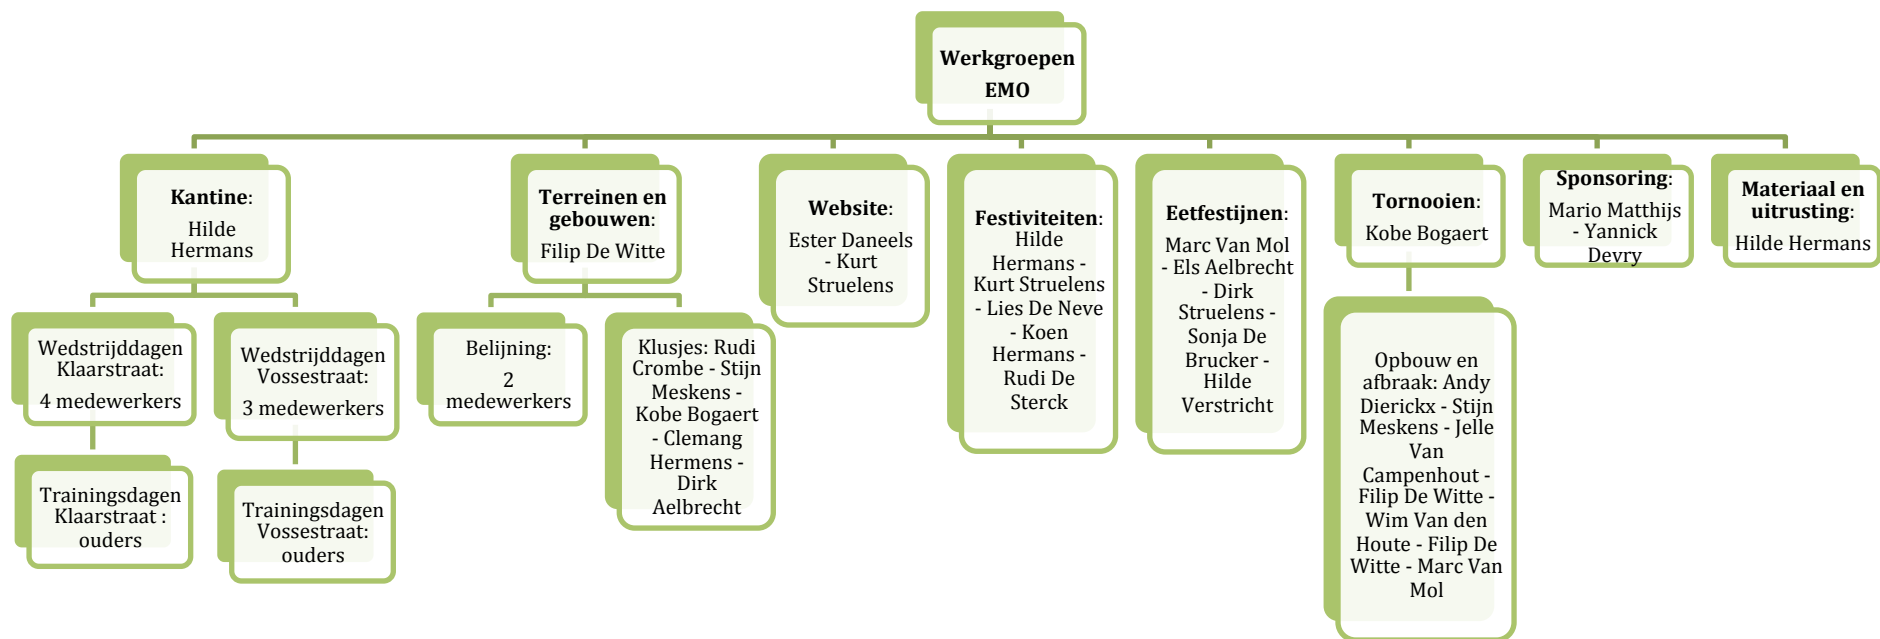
Werkgroepen EMO

Kantine: Hilde Hermans

Wedstrijddagen Klaarstraat: 4 medewerkers

Trainingsdagen Klaarstraat : ouders

Wedstrijddagen Vossestraat: 3 medewerkers

Trainingsdagen Vossestraat: ouders

Terreinen en gebouwen: Filip De Witte

Belijning: 2 medewerkers

Klusjes: Rudi Crombe - Stijn Meskens - Kobe Bogaert - Clemang Hermens - Dirk Aelbrecht

Website: Ester Daneels - Kurt Struelens

Festiviteiten: Hilde Hermans - Kurt Struelens - Lies De Neve - Koen Hermans - Rudi De Sterck

Eetfestijnen: Marc Van Mol - Els Aelbrecht - Dirk Struelens - Sonja De Brucker - Hilde Verstricht

Tornooien: Kobe Bogaert

Opbouw en afbraak: Andy Dierickx - Stijn Meskens - Jelle Van Campenhout - Filip De Witte - Wim Van den Houte - Filip De Witte - Marc Van Mol

Sponsoring: Mario Matthijs - Yannick Devry

Materiaal en uitrusting: Hilde Hermans